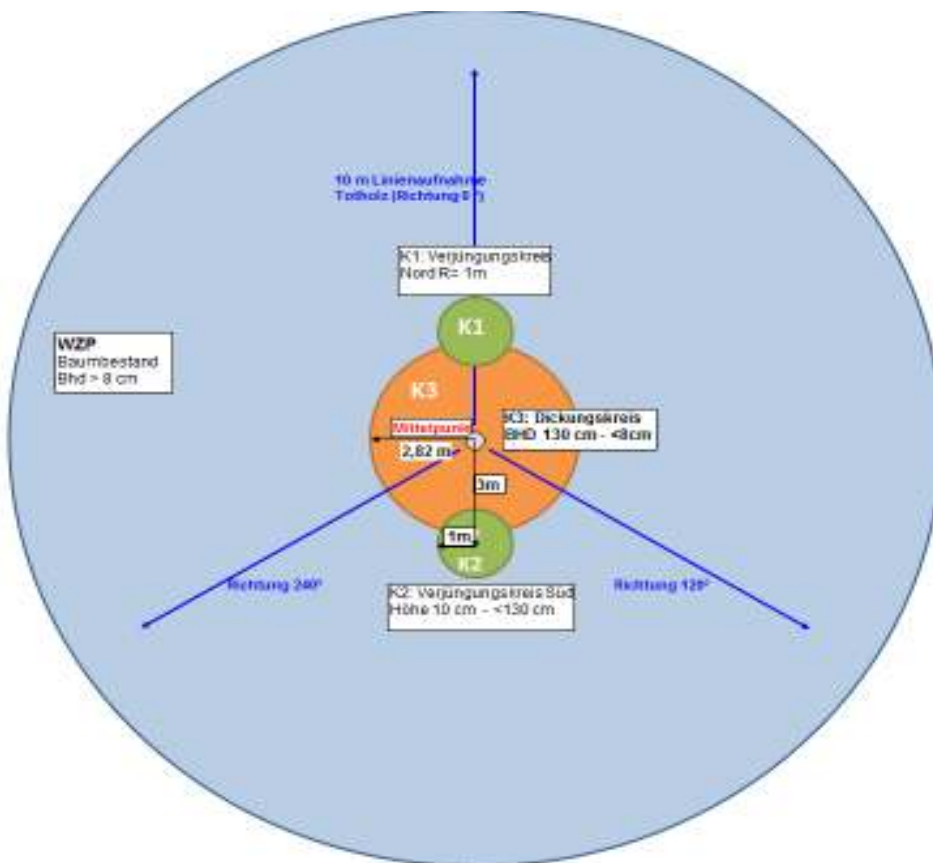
10 m Linienaufnahme
Totholz (Richtung 0°)

K1: Verjüngungskreis
Nord R= 1m

WZP
Baumbestand
Bhd > 8 cm

K1

K3

Mittelpunkt

K3: Dickungskreis
BHD 130 cm - <8cm

2,82 m

3m

1m

K2

Richtung 240°

K2: Verjüngungskreis Süd
Höhe 10 cm - <130 cm

Richtung 120°